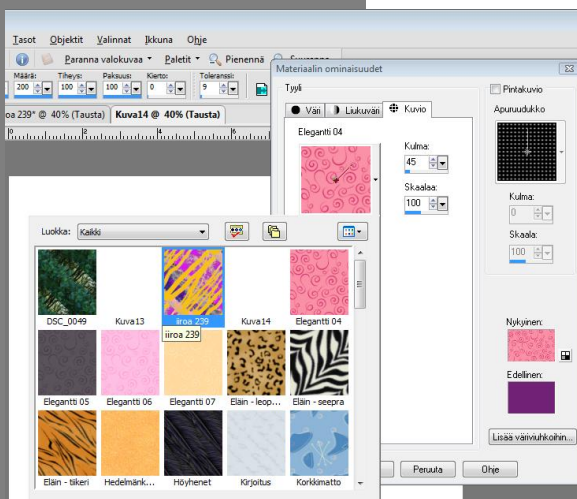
Tasot Objektit Valinnat Ikkuna Ohje

Paranna valokuvaa Paletit Pienennä

Määrä: 200 Tiheys: 100 Paksuus: 100 Kierto: 0 Toleranssi: 9

iroa 239* @ 40% (Tausta) Kuva14 @ 40% (Tausta)

Materiaalin ominaisuudet

Tyyli

Väri Liukuväri Kuvio

Eleganti 04

Kulma: 45

Skaalaa: 100

Pintakuvio

Apuruudukko

Kulma: 0

Skaala: 100

Nykyinen:

Edellinen:

Lisää väriviuhkoihin...

Peruuta Ohje

Luokka: Kaikki

DSC_0049 Kuva13 iiroa 239 Kuva14 Eleganti 04

iiroa 239

Eleganti 05 Eleganti 06 Eleganti 07 Eläin - leop... Eläin - seepra

Eläin - tiikeri Hedelmänk... Höyhenet Kirjoitus Korkkimatto